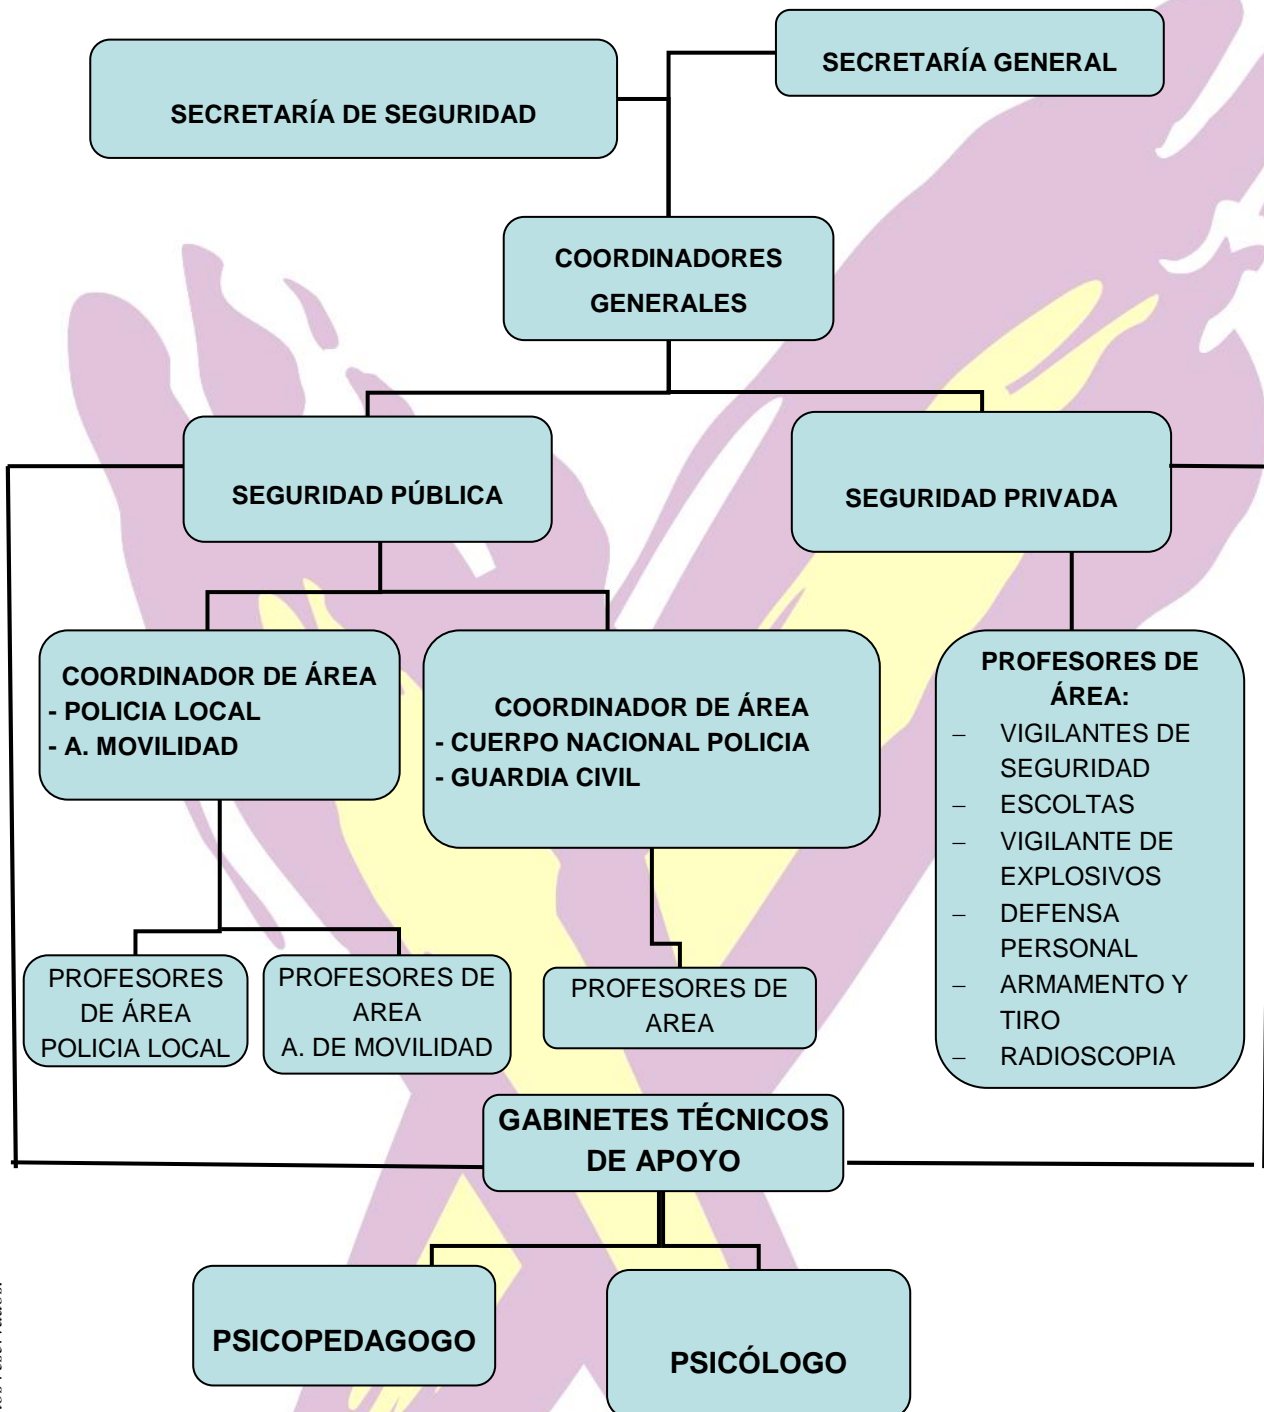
SECRETARÍA GENERAL

SECRETARÍA DE SEGURIDAD

COORDINADORES GENERALES

SEGURIDAD PÚBLICA

SEGURIDAD PRIVADA

COORDINADOR DE ÁREA
- POLICIA LOCAL
- A. MOVILIDAD

COORDINADOR DE ÁREA
- CUERPO NACIONAL POLICIA
- GUARDIA CIVIL

PROFESORES DE ÁREA:
– VIGILANTES DE SEGURIDAD
– ESCOLTAS
– VIGILANTE DE EXPLOSIVOS
– DEFENSA PERSONAL
– ARMAMENTO Y TIRO
– RADIOSCOPIA

PROFESORES DE ÁREA POLICIA LOCAL

PROFESORES DE AREA A. DE MOVILIDAD

PROFESORES DE AREA

GABINETES TÉCNICOS DE APOYO

PSICOPEDAGOGO

PSICÓLOGO